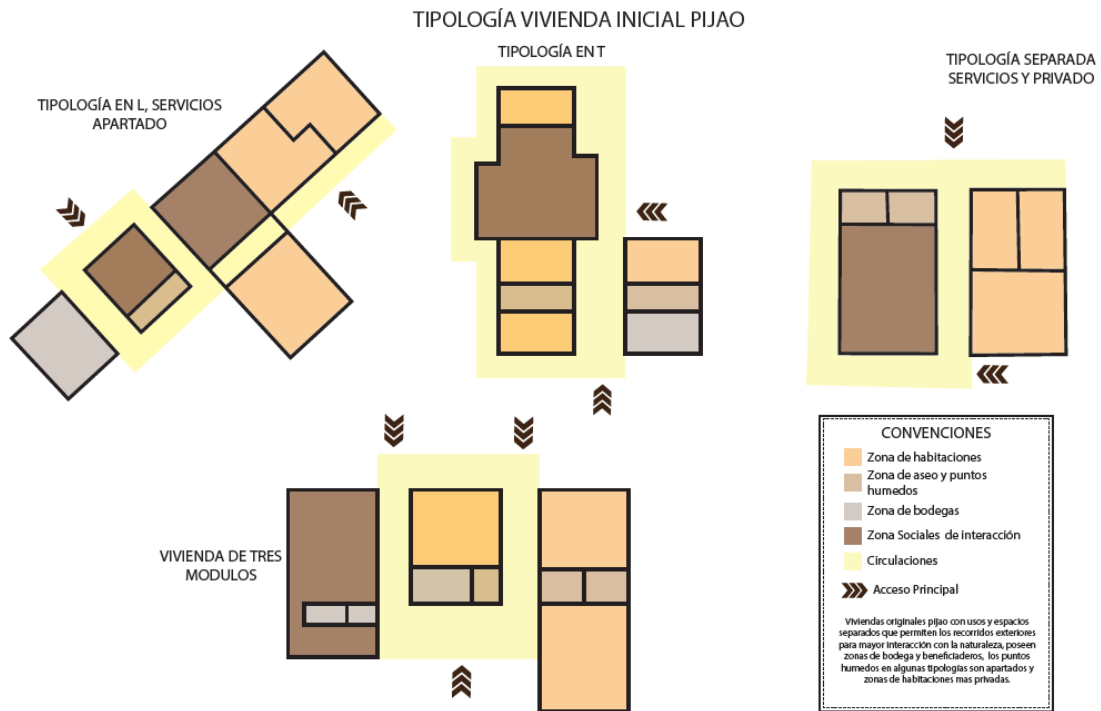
TIPOLOGÍA VIVIENDA INICIAL PIJAO

TIPOLOGÍA EN L, SERVICIOS APARTADO

TIPOLOGÍA EN T

TIPOLOGÍA SEPARADA SERVICIOS Y PRIVADO

VIVIENDA DE TRES MODULOS

CONVENCIONES

Zona de habitaciones

Zona de aseo y puntos humedos

Zona de bodegas

Zona Sociales de interacción

Circulaciones

Acceso Principal

Viviendas originales pijao con usos y espacios separados que permiten los recorridos exteriores para mayor interacción con la naturaleza, poseen zonas de bodega y beneficiaderos, los puntos humedos en algunas tipologias son apartados y zonas de habitaciones mas privadas.